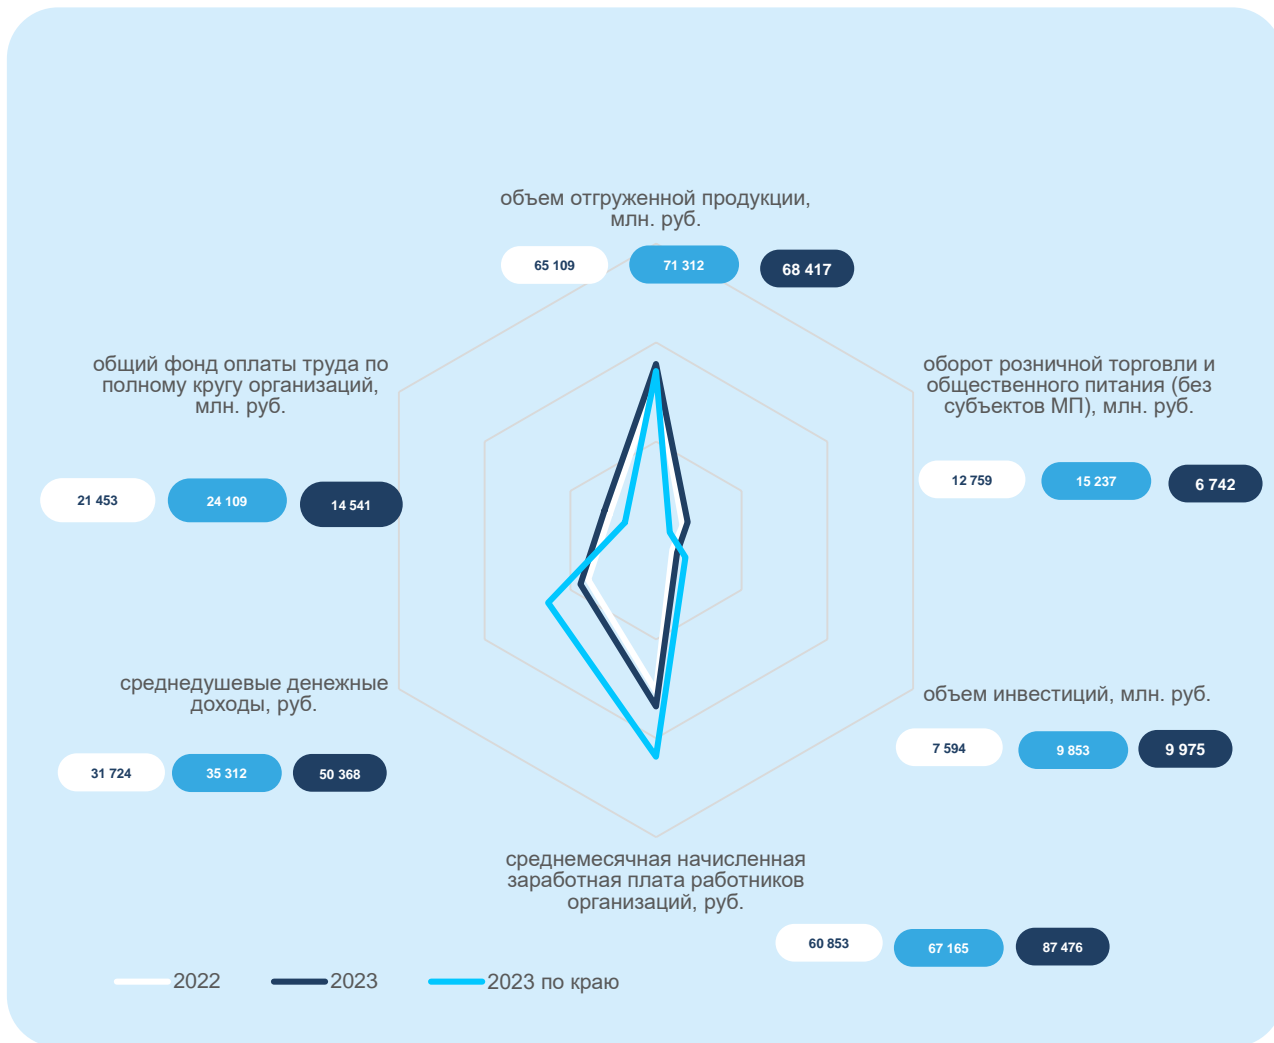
объем отгруженной продукции, млн. руб.

65 109 71 312 68 417

общий фонд оплаты труда по полному кругу организаций, млн. руб.

21 453 24 109 14 541

оборот розничной торговли и общественного питания (без субъектов МП), млн. руб.

12 759 15 237 6 742

среднедушевые денежные доходы, руб.

31 724 35 312 50 368

объем инвестиций, млн. руб.

7 594 9 853 9 975

среднемесячная начисленная заработная плата работников организаций, руб.

60 853 67 165 87 476

2022 2023 2023 по краю